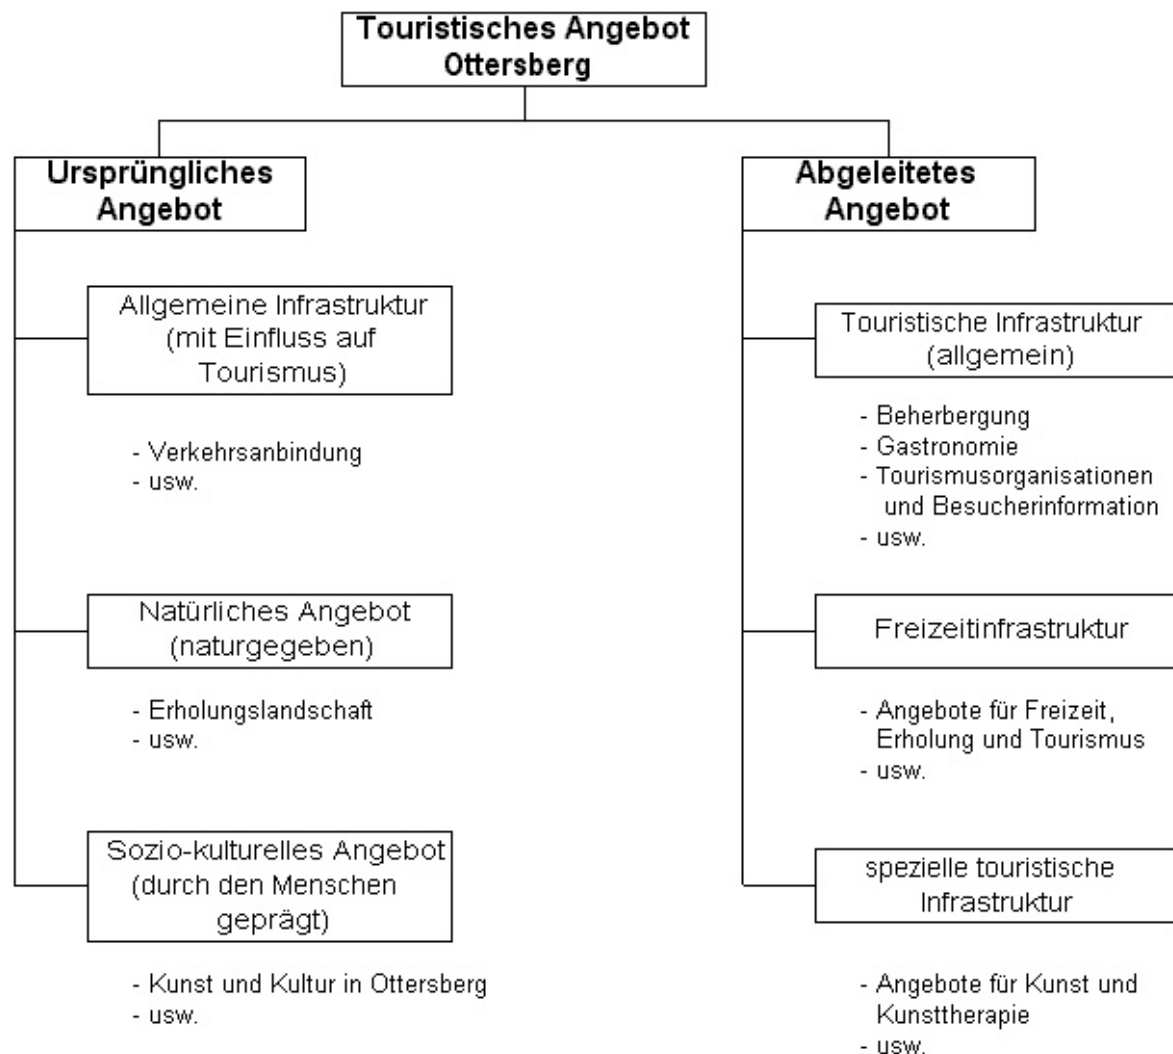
Touristisches Angebot Ottersberg

Ursprüngliches Angebot

Allgemeine Infrastruktur (mit Einfluss auf Tourismus)

- Verkehrsanbindung
- usw.

Natürliches Angebot (naturgegeben)

- Erholungslandschaft
- usw.

Sozio-kulturelles Angebot (durch den Menschen geprägt)

- Kunst und Kultur in Ottersberg
- usw.

Abgeleitetes Angebot

Touristische Infrastruktur (allgemein)

- Beherbergung
- Gastronomie
- Tourismusorganisationen und Besucherinformation
- usw.

Freizeitinfrastruktur

- Angebote für Freizeit, Erholung und Tourismus
- usw.

spezielle touristische Infrastruktur

- Angebote für Kunst und Kunsttherapie
- usw.